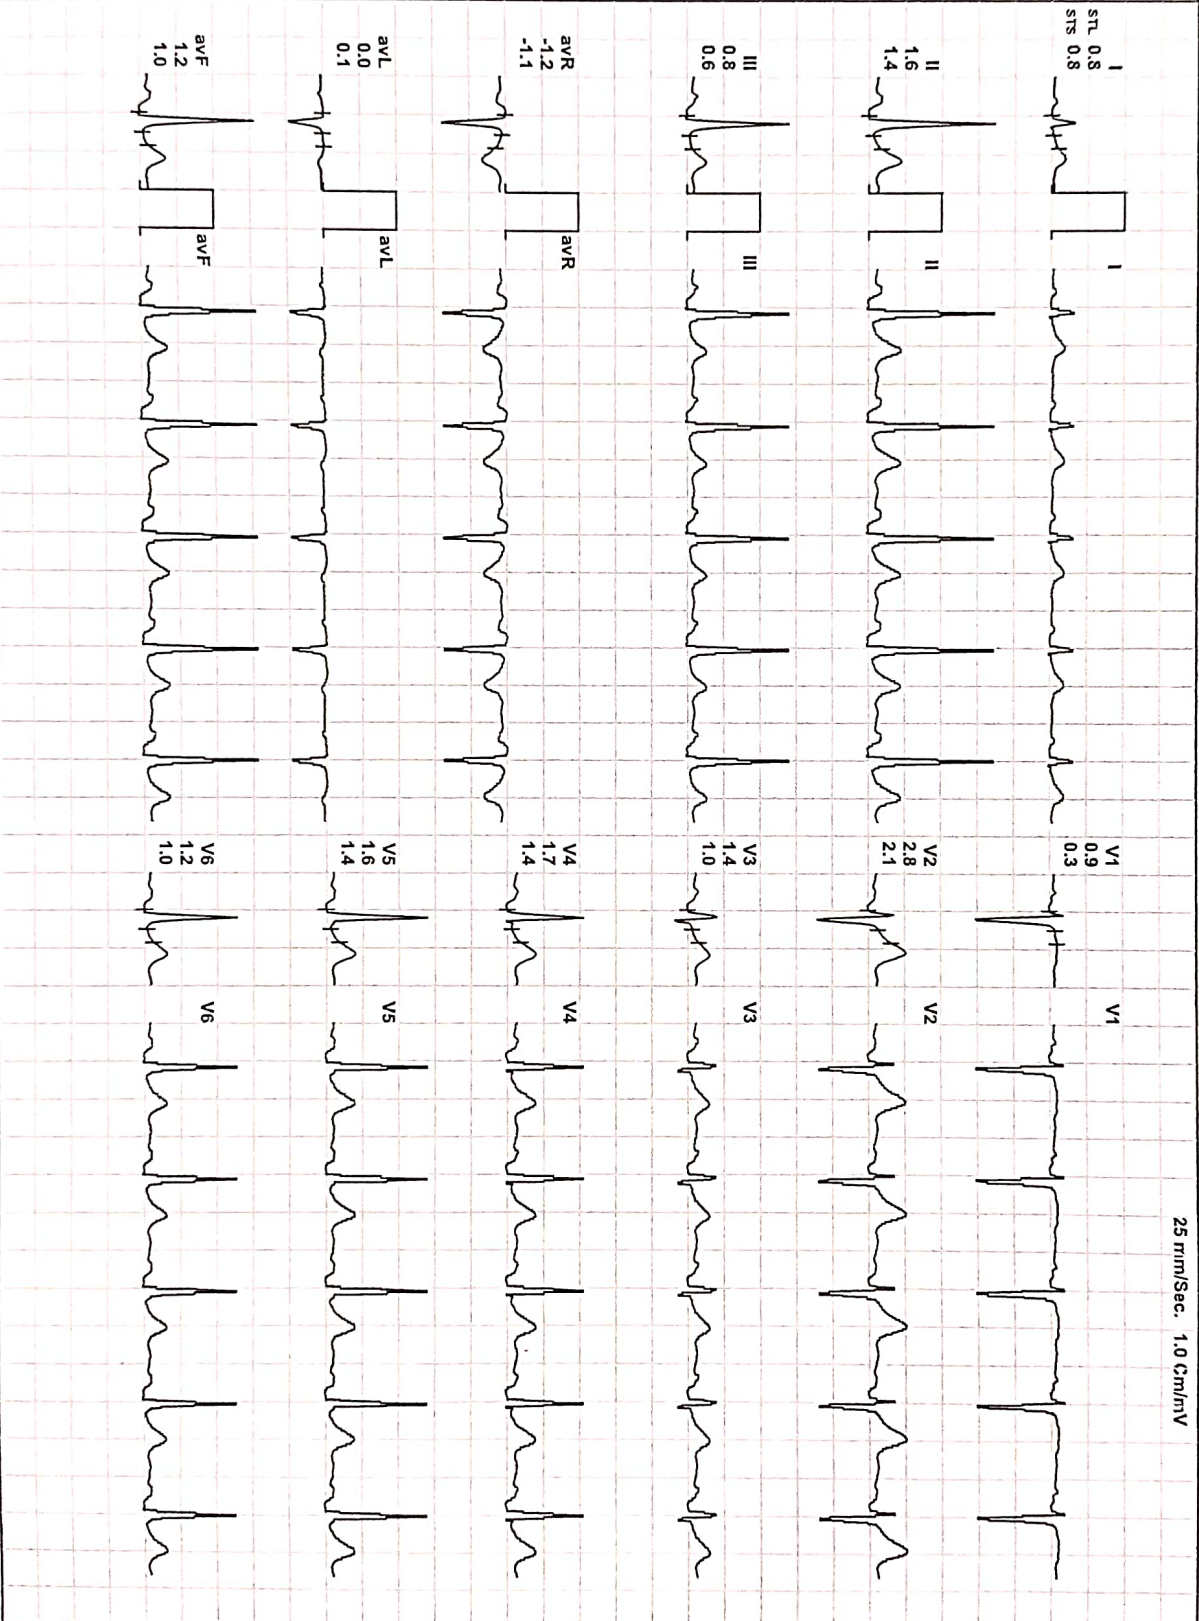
I
STL 0.8
STS 0.8

I

II
1.6
1.4

II

III
0.8
0.6

III

avR
-1.2
-1.1

avR

avL
0.0
0.1

avL

avF
1.2
1.0

avF

V1
0.9
0.3

V1

V2
2.8
2.1

V2

V3
1.4
1.0

V3

V4
1.7
1.4

V4

V5
1.6
1.4

V5

V6
1.2
1.0

V6

25 mm/Sec. 1.0 Cm/mV